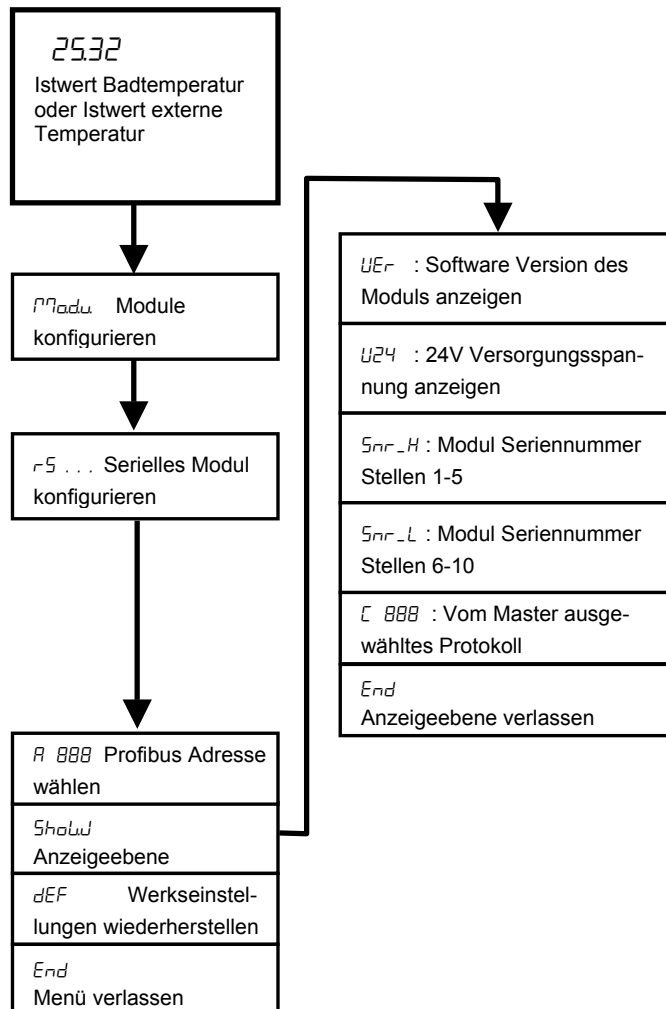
25.32
Istwert Badtemperatur oder Istwert externe Temperatur

Modu. Module konfigurieren

rS . . . Serielles Modul konfigurieren

A 888 Profibus Adresse wählen

ShoW
Anzeigeebene

dEF Werkseinstellungen wiederherstellen

End
Menü verlassen

VEr : Software Version des Moduls anzeigen

U24 : 24V Versorgungsspannung anzeigen

Snr_H : Modul Seriennummer Stellen 1-5

Snr_L : Modul Seriennummer Stellen 6-10

C 888 : Vom Master ausgewähltes Protokoll

End
Anzeigeebene verlassen